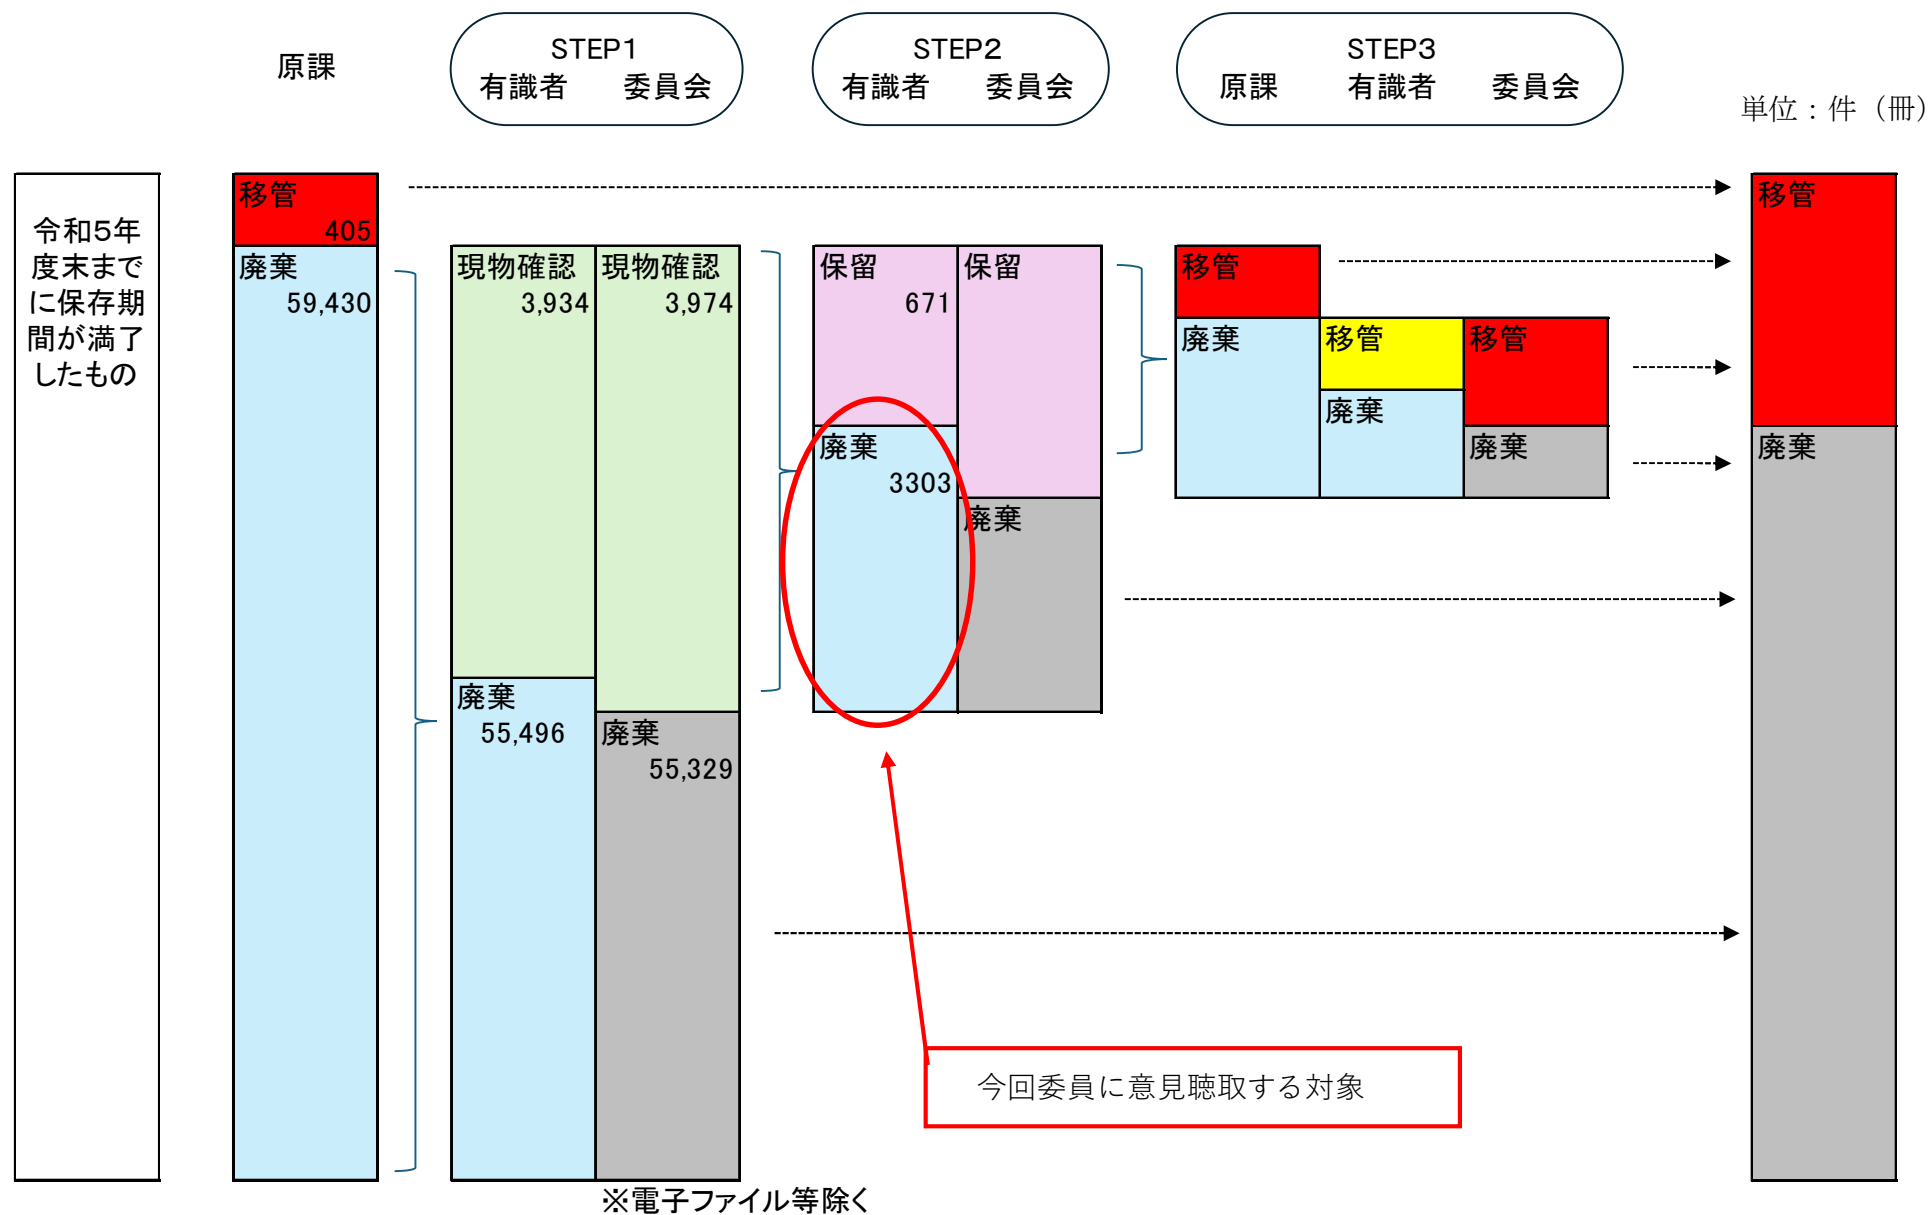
原課

STEP1
有識者　委員会

STEP2
有識者　委員会

STEP3
原課　有識者　委員会

単位：件（冊）

令和5年度末までに保存期間が満了したもの

移管
405

廃棄
59,430

現物確認
3,934

現物確認
3,974

廃棄
55,496

廃棄
55,329

保留
671

保留

廃棄
3303

廃棄

移管

廃棄

移管

廃棄

移管

廃棄

移管

廃棄

今回委員に意見聴取する対象

※電子ファイル等除く